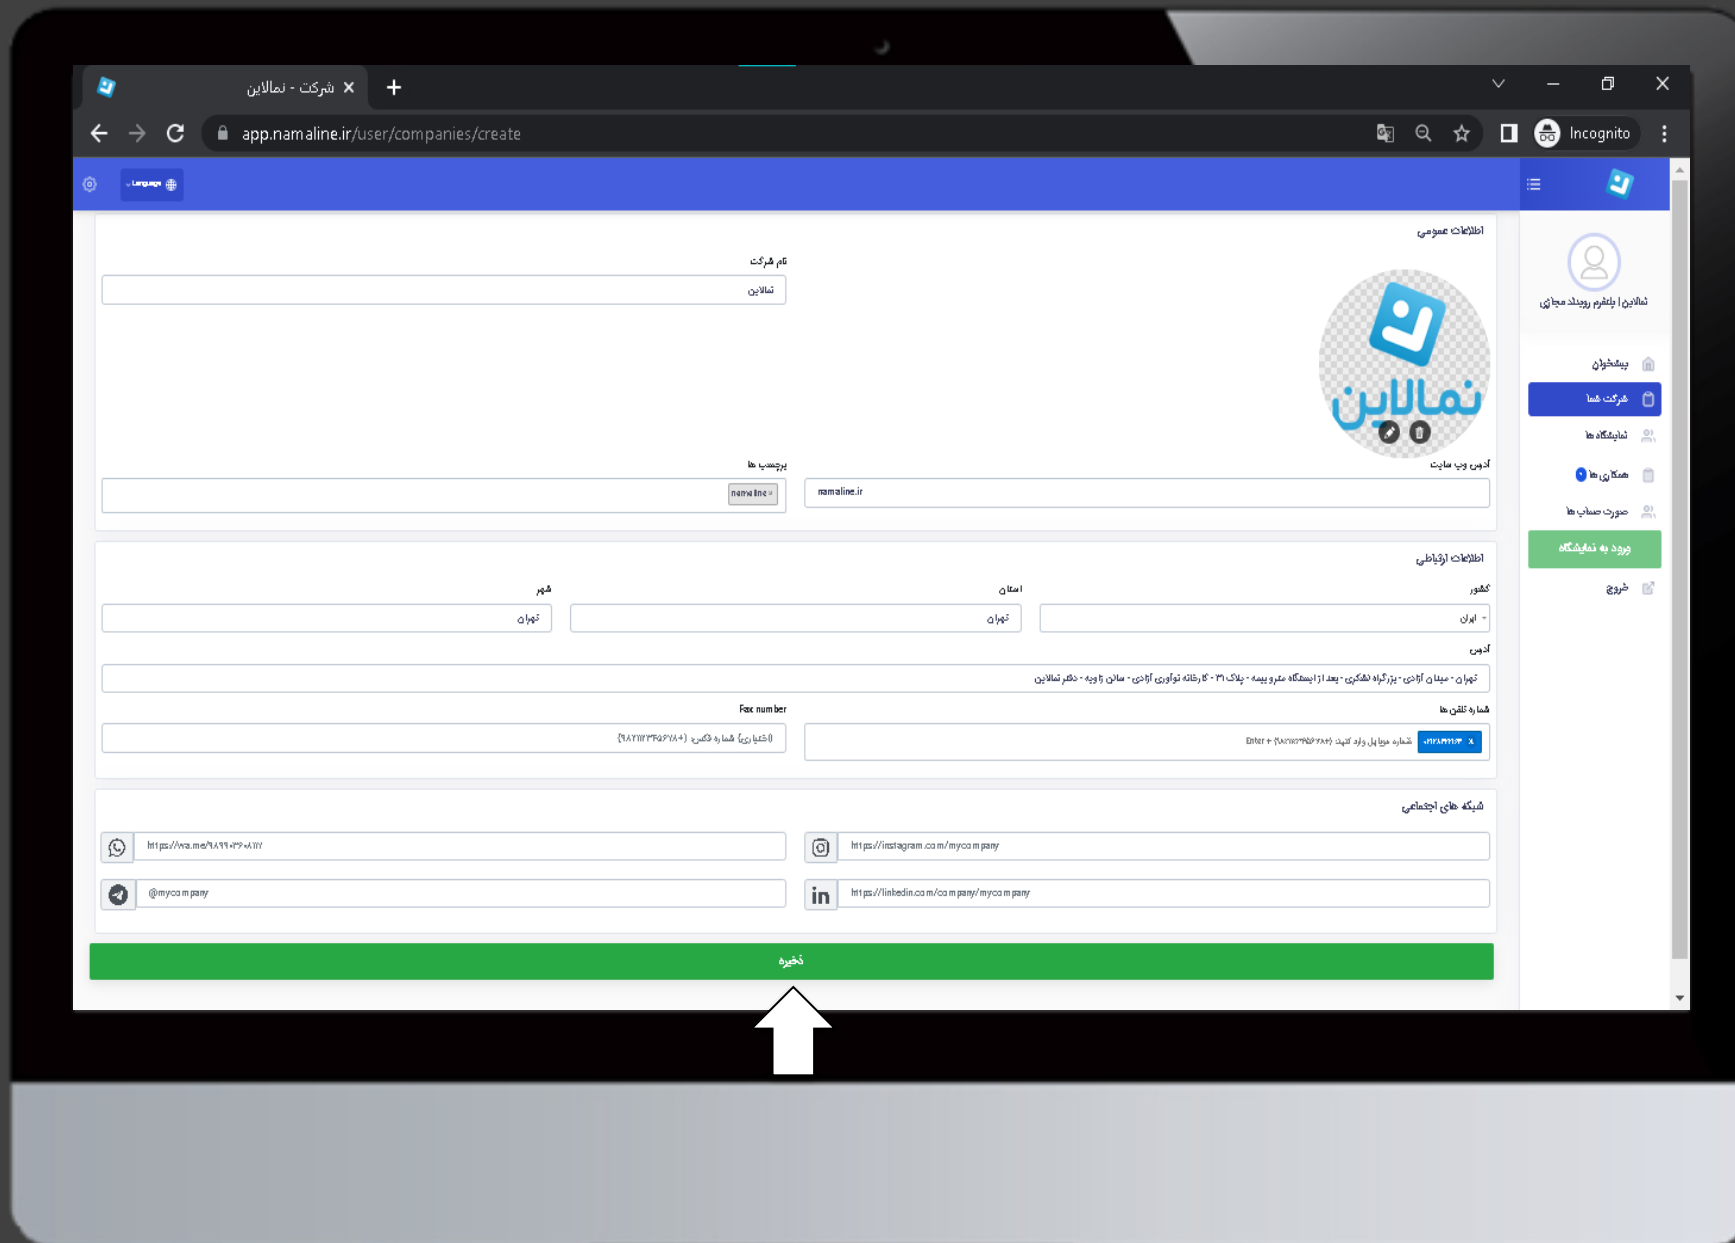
شرکت - نمالاین

app.namaline.ir/user/companies/create

Incognito

Language

نمالاین | پلتفرم رویداد مجازی

پیشخوان
شرکت شما
نمایشگاه ها
همکاری ها
صورت حساب ها
ورود به نمایشگاه
خروج

اطلاعات عمومی

نام شرکت
نمالاین

نمالاین

آدرس وب سایت
namaline.ir

برچسب ها
namaline

اطلاعات ارتباطی

کشور
ایران

استان
تهران

شهر
تهران

آدرس
تهران - میدان آزادی - بزرگراه لشکری - بعد از ایستگاه مترو بیمه - پلاک ۳۱ - کارخانه نوآوری آزادی - سالن زاویه - دفتر نمالاین

شماره تلفن ها
شماره موبایل وارد کنید (۰۹۱۲۳۴۵۶۷۸۹) + Enter

Fax number
(اختیاری) شماره فکس (۰۲۱۲۳۴۵۶۷۸۹)

شبکه های اجتماعی

https://instagram.com/mycompany

https://wa.me/989120360817

https://linkedin.com/company/mycompany

@mycompany

ذخیره